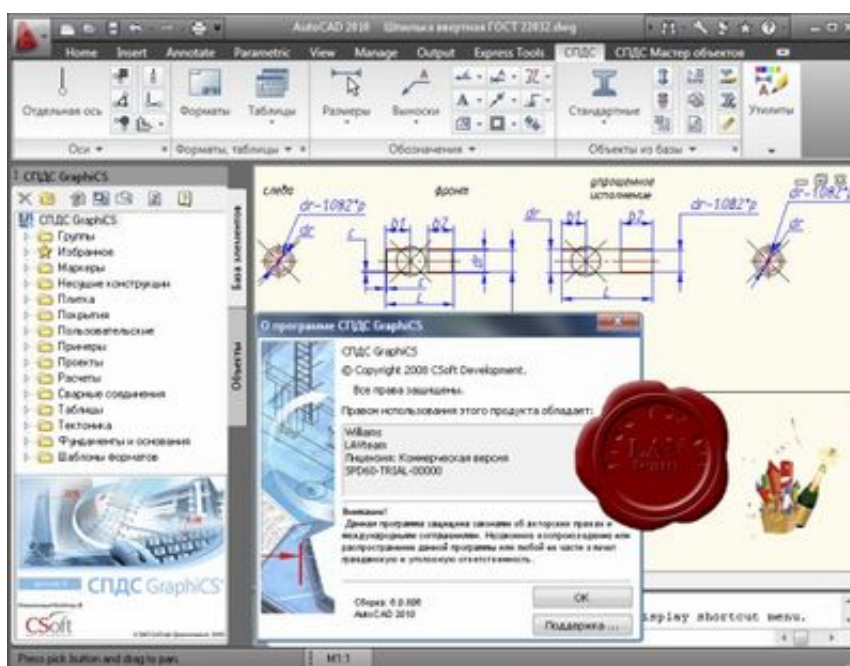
AutoCAD 2010 Шпилька ввертная ГОСТ 22032.dwg

Home Insert Annotate Parametric View Manage Output Express Tools СПДС СПДС Мастер объектов

Отдельная ось Форматы Таблицы Размеры Выноски Стандартные Утилиты

Оси Форматы, таблицы Обозначения Объекты из базы

СПДС GraphiCS

СПДС GraphiCS
Группы
Избранное
Маркеры
Несущие конструкции
Плитка
Покрытия
Пользовательские
Примеры
Проекты
Расчеты
Сварные соединения
Таблицы
Тектоника
Фундаменты и основания
Шаблоны форматов

База элементов

Объекты

СПДС GraphiCS

CSoft

слева фронт упрощенное исполнение

dr-1082*p dr-1082*p dr-1082*p

dc b1 b2 dr b1 b2 L

О программе СПДС GraphiCS

СПДС GraphiCS
© Copyright 2008 CSoft Development.
Все права защищены.
Правом использования этого продукта обладает:
Williams
LAVteam
Лицензия: Коммерческая версия
SPD60-TRIAL-00000

Внимание!
Данная программа защищена законами об авторских правах и международными соглашениями. Незаконное воспроизведение или распространение данной программы или любой ее части влечет гражданскую и уголовную ответственность.

Сборка: 6.0.000
AutoCAD 2010

OK
Поддержка ...

display shortcut menu.

Press pick button and drag to pan.

M1:1